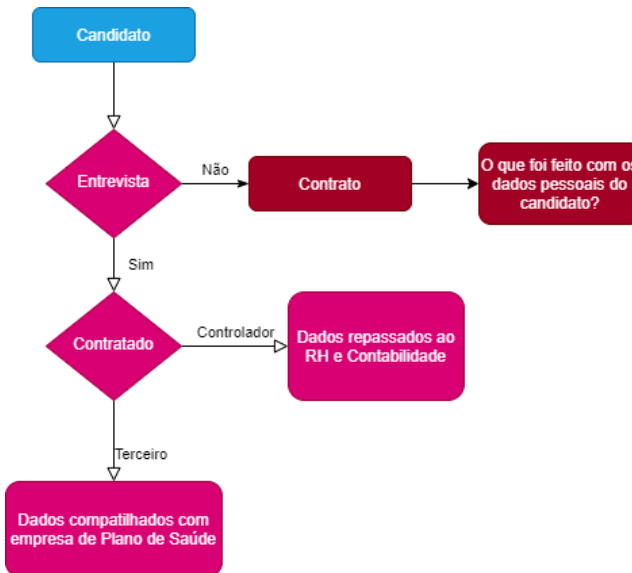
Candidato

Entrevista

Não

Contrato

O que foi feito com os dados pessoais do candidato?

Sim

Contratado

Controlador

Dados repassados ao RH e Contabilidade

Terceiro

Dados compatilhados com empresa de Plano de Saúde